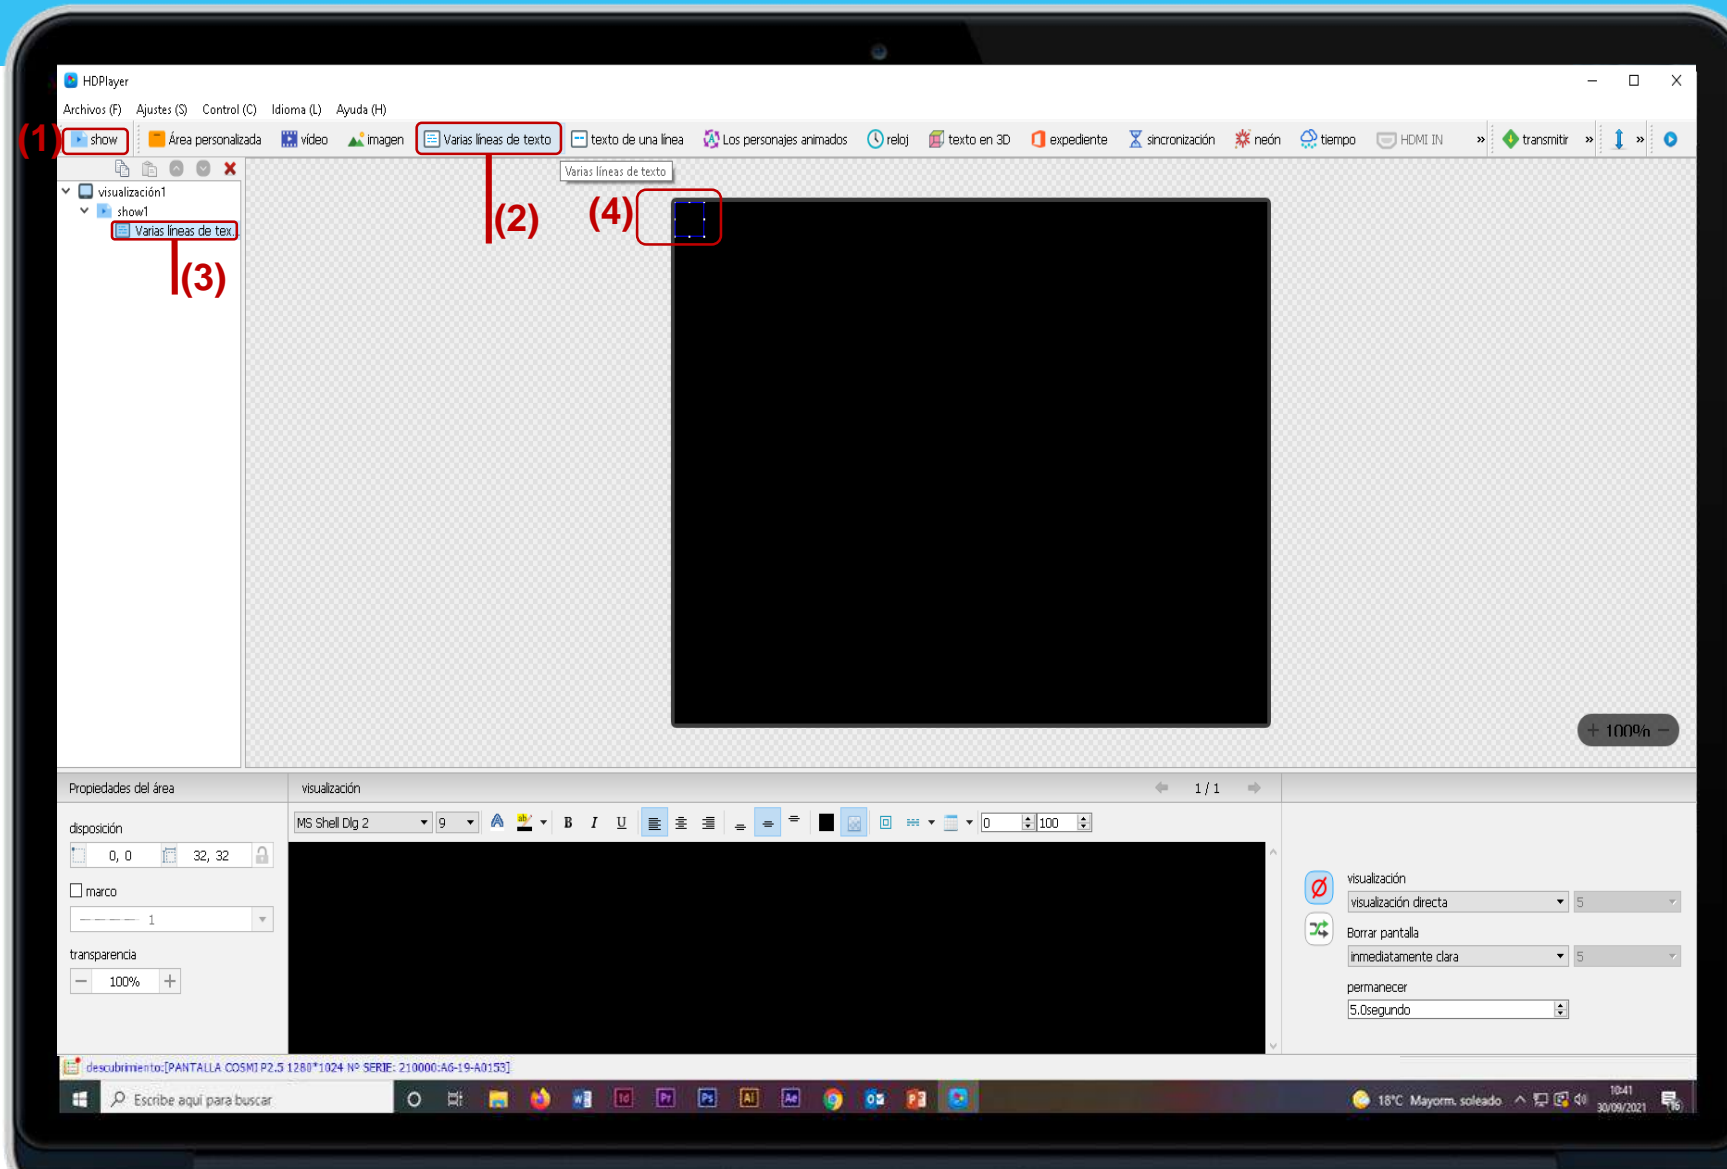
HDPlayer

Archivos (F) Ajustes (S) Control (C) Idioma (L) Ayuda (H)

(1) show Área personalizada video imagen Varias líneas de texto texto de una línea Los personajes animados reloj texto en 3D expediente sincronización neón tiempo HDMI IN » transmitir »

Varias líneas de texto

visualización1
show1
Varias líneas de tex

(2)

(3)

(4)

+ 100% −

Propiedades del área

visualización

1 / 1

disposición

0, 0

32, 32

marco

1

transparencia

100%

MS Shell Dlg 2

9

B I U

0

100

visualización

visualización directa

5

Borrar pantalla

inmediatamente clara

5

permanecer

5.0segundo

descubrimiento:[PANTALLA COSMI P2.5 1280*1024 Nº SERIE: 210000:A6-19-A0153]

Escribe aquí para buscar

18°C Mayorm. soleado

10:41
30/09/2021